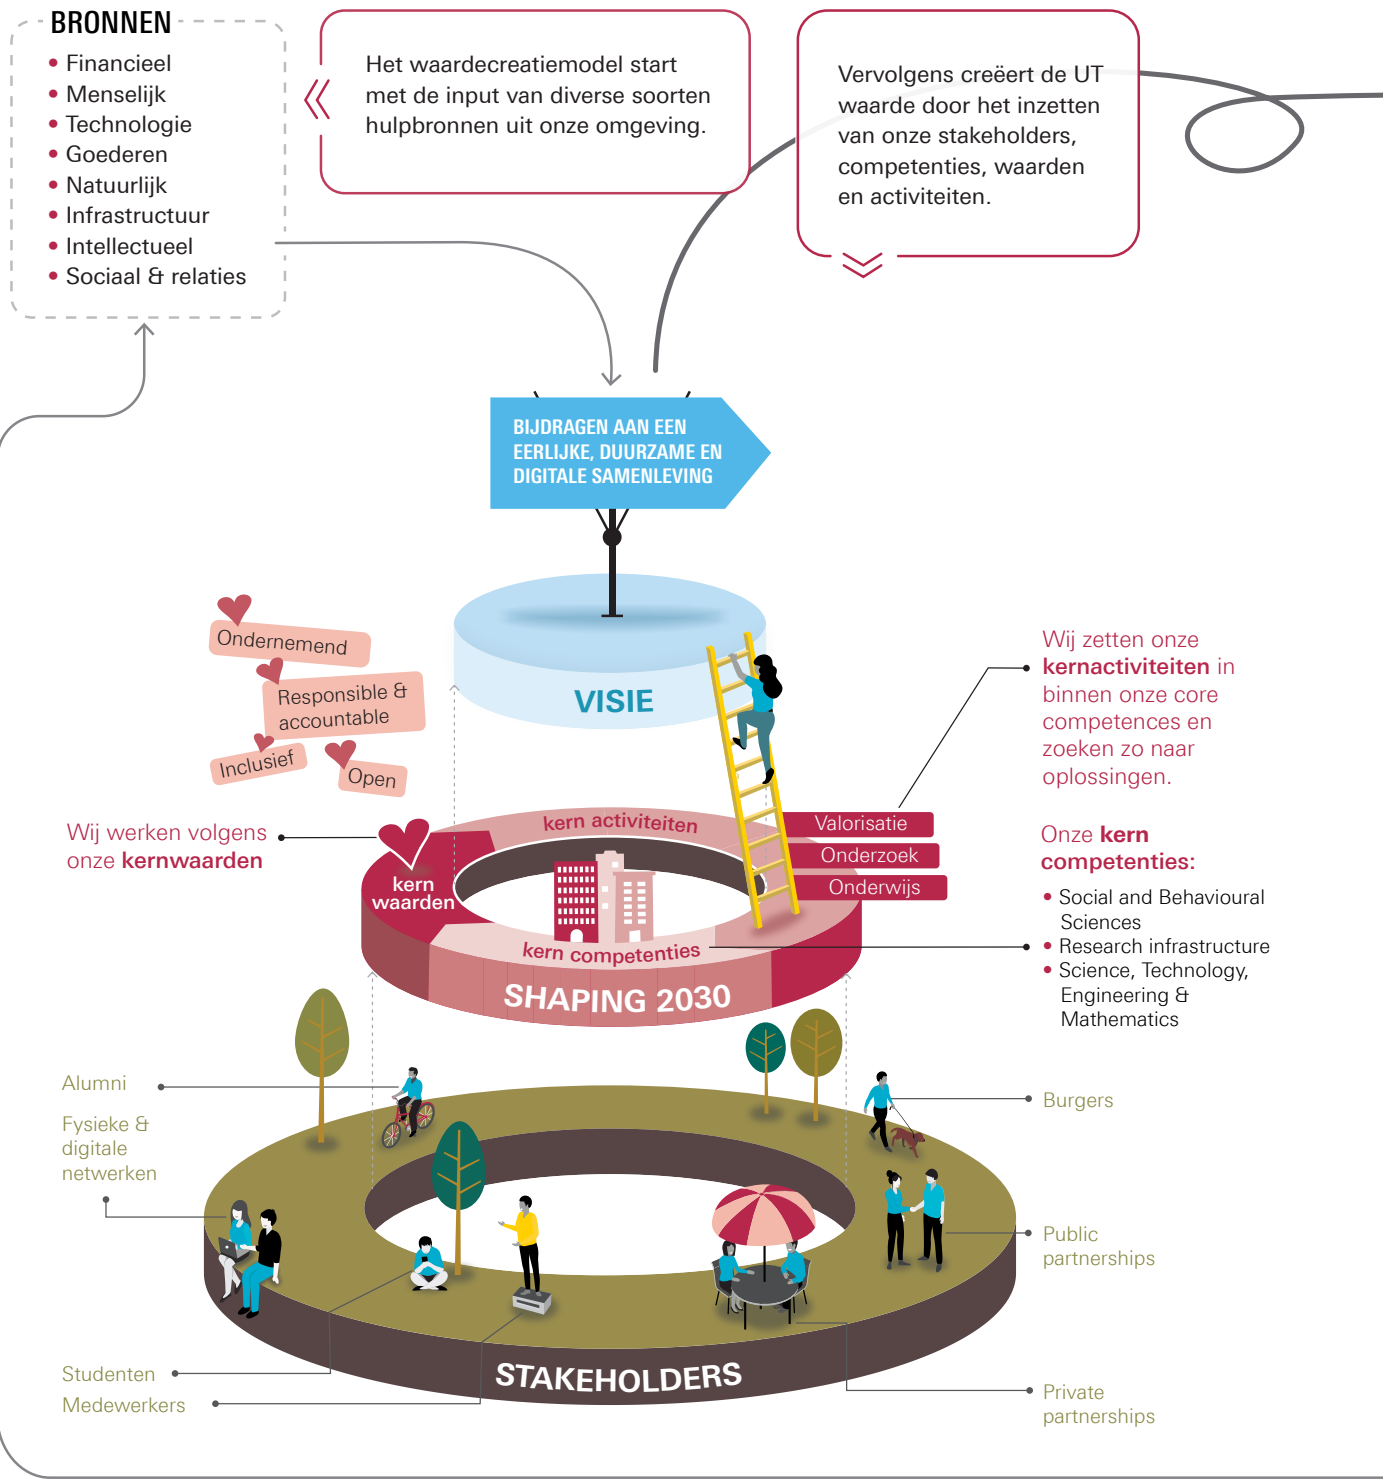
BRONNEN
- Financieel
- Menselijk
- Technologie
- Goederen
- Natuurlijk
- Infrastructuur
- Intellectueel
- Sociaal & relaties

Het waardecreatiemodel start met de input van diverse soorten hulpbronnen uit onze omgeving.

Vervolgens creëert de UT waarde door het inzetten van onze stakeholders, competenties, waarden en activiteiten.

BIJDRAGEN AAN EEN EERLIJKE, DUURZAME EN DIGITALE SAMENLEVING

VISIE

Ondernemend
Responsible & accountable
Inclusief
Open

Wij werken volgens onze kernwaarden

Wij zetten onze kernactiviteiten in binnen onze core competences en zoeken zo naar oplossingen.

kern activiteiten
Valorisatie
Onderzoek
Onderwijs

kern waarden

kern competenties

SHAPING 2030

Onze kern competenties:
- Social and Behavioural Sciences
- Research infrastructure
- Science, Technology, Engineering & Mathematics

Alumni
Fysieke & digitale netwerken
Burgers
Public partnerships
Studenten
Medewerkers
Private partnerships

STAKEHOLDERS